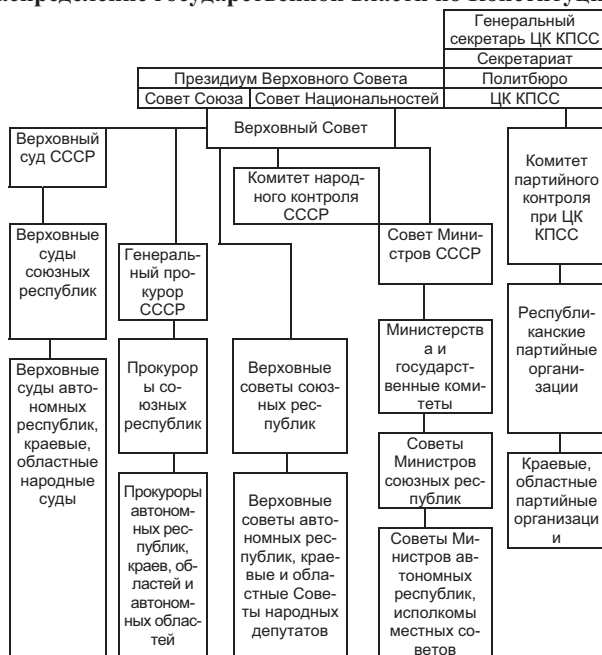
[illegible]спределение государственной власти по Конституци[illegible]

Генеральный секретарь ЦК КПСС

Секретариат

Президиум Верховного Совета

Политбюро

Совет Союза

Совет Национальностей

ЦК КПСС

Верховный Совет

Верховный суд СССР

Комитет народного контроля СССР

Комитет партийного контроля при ЦК КПСС

Верховные суды союзных республик

Генеральный прокурор СССР

Совет Министров СССР

Республиканские партийные организации

Министерств а и государственные комитеты

Верховные суды автономных республик, краевые, областные народные суды

Прокурор ы союзных республик

Верховные советы союзных республик

Советы Министров союзных республик

Краевые, областные партийные организаци и

Прокуроры автономных республик, краев, областей и автономных областей

Верховные советы автономных республик, краевые и областные Советы народных депутатов

Советы Министров автономных республик, исполкомы местных советов